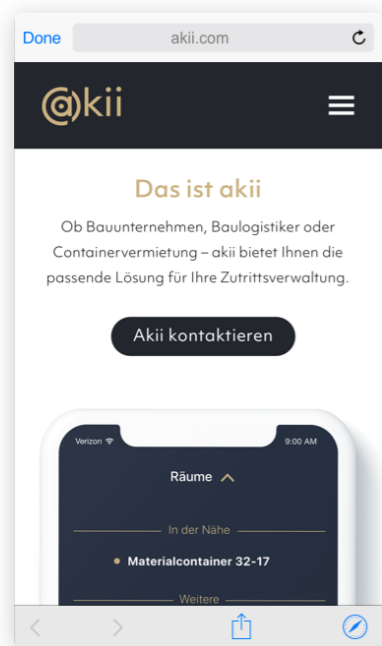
Done akii.com

@kii

Das ist akii

Ob Bauunternehmen, Baulogistiker oder Containervermietung – akii bietet Ihnen die passende Lösung für Ihre Zutrittsverwaltung.

Akii kontaktieren

Verizon 9:00 AM

Räume

In der Nähe

Materialcontainer 32-17

Weitere